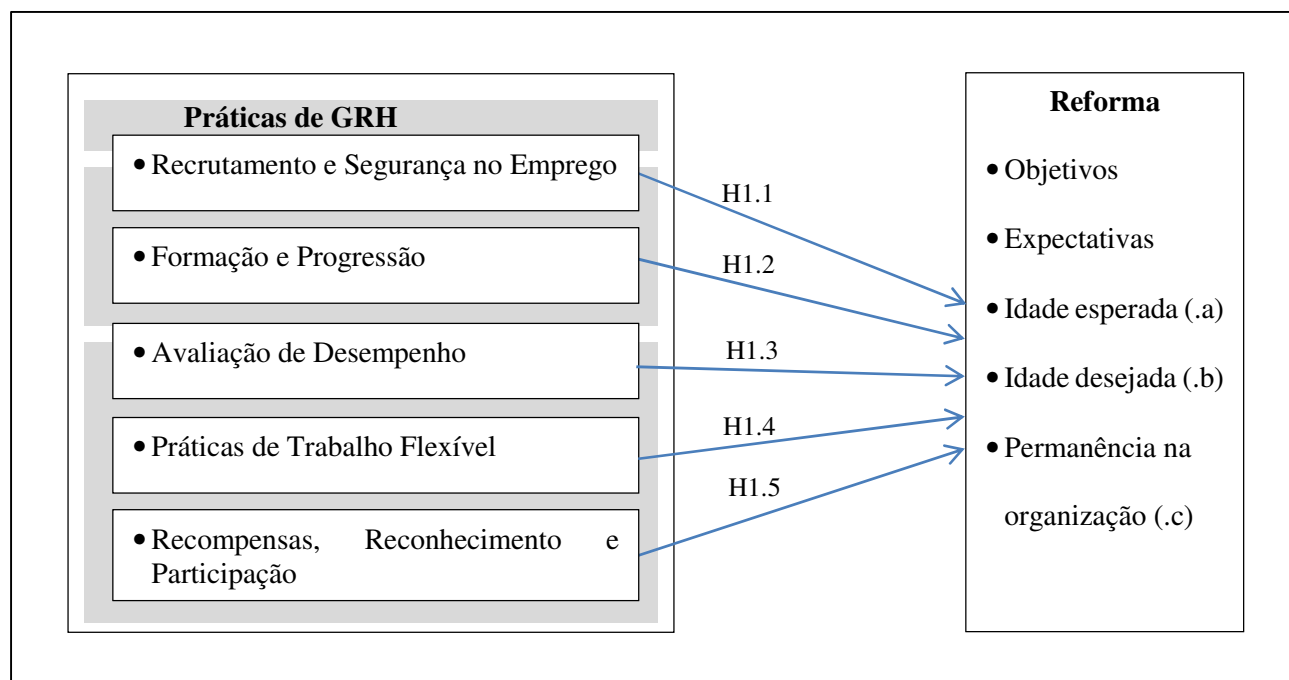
Práticas de GRH

• Recrutamento e Segurança no Emprego

• Formação e Progressão

• Avaliação de Desempenho

• Práticas de Trabalho Flexível

• Recompensas, Reconhecimento e Participação

H1.1

H1.2

H1.3

H1.4

H1.5

Reforma

• Objetivos

• Expectativas

• Idade esperada (.a)

• Idade desejada (.b)

• Permanência na organização (.c)